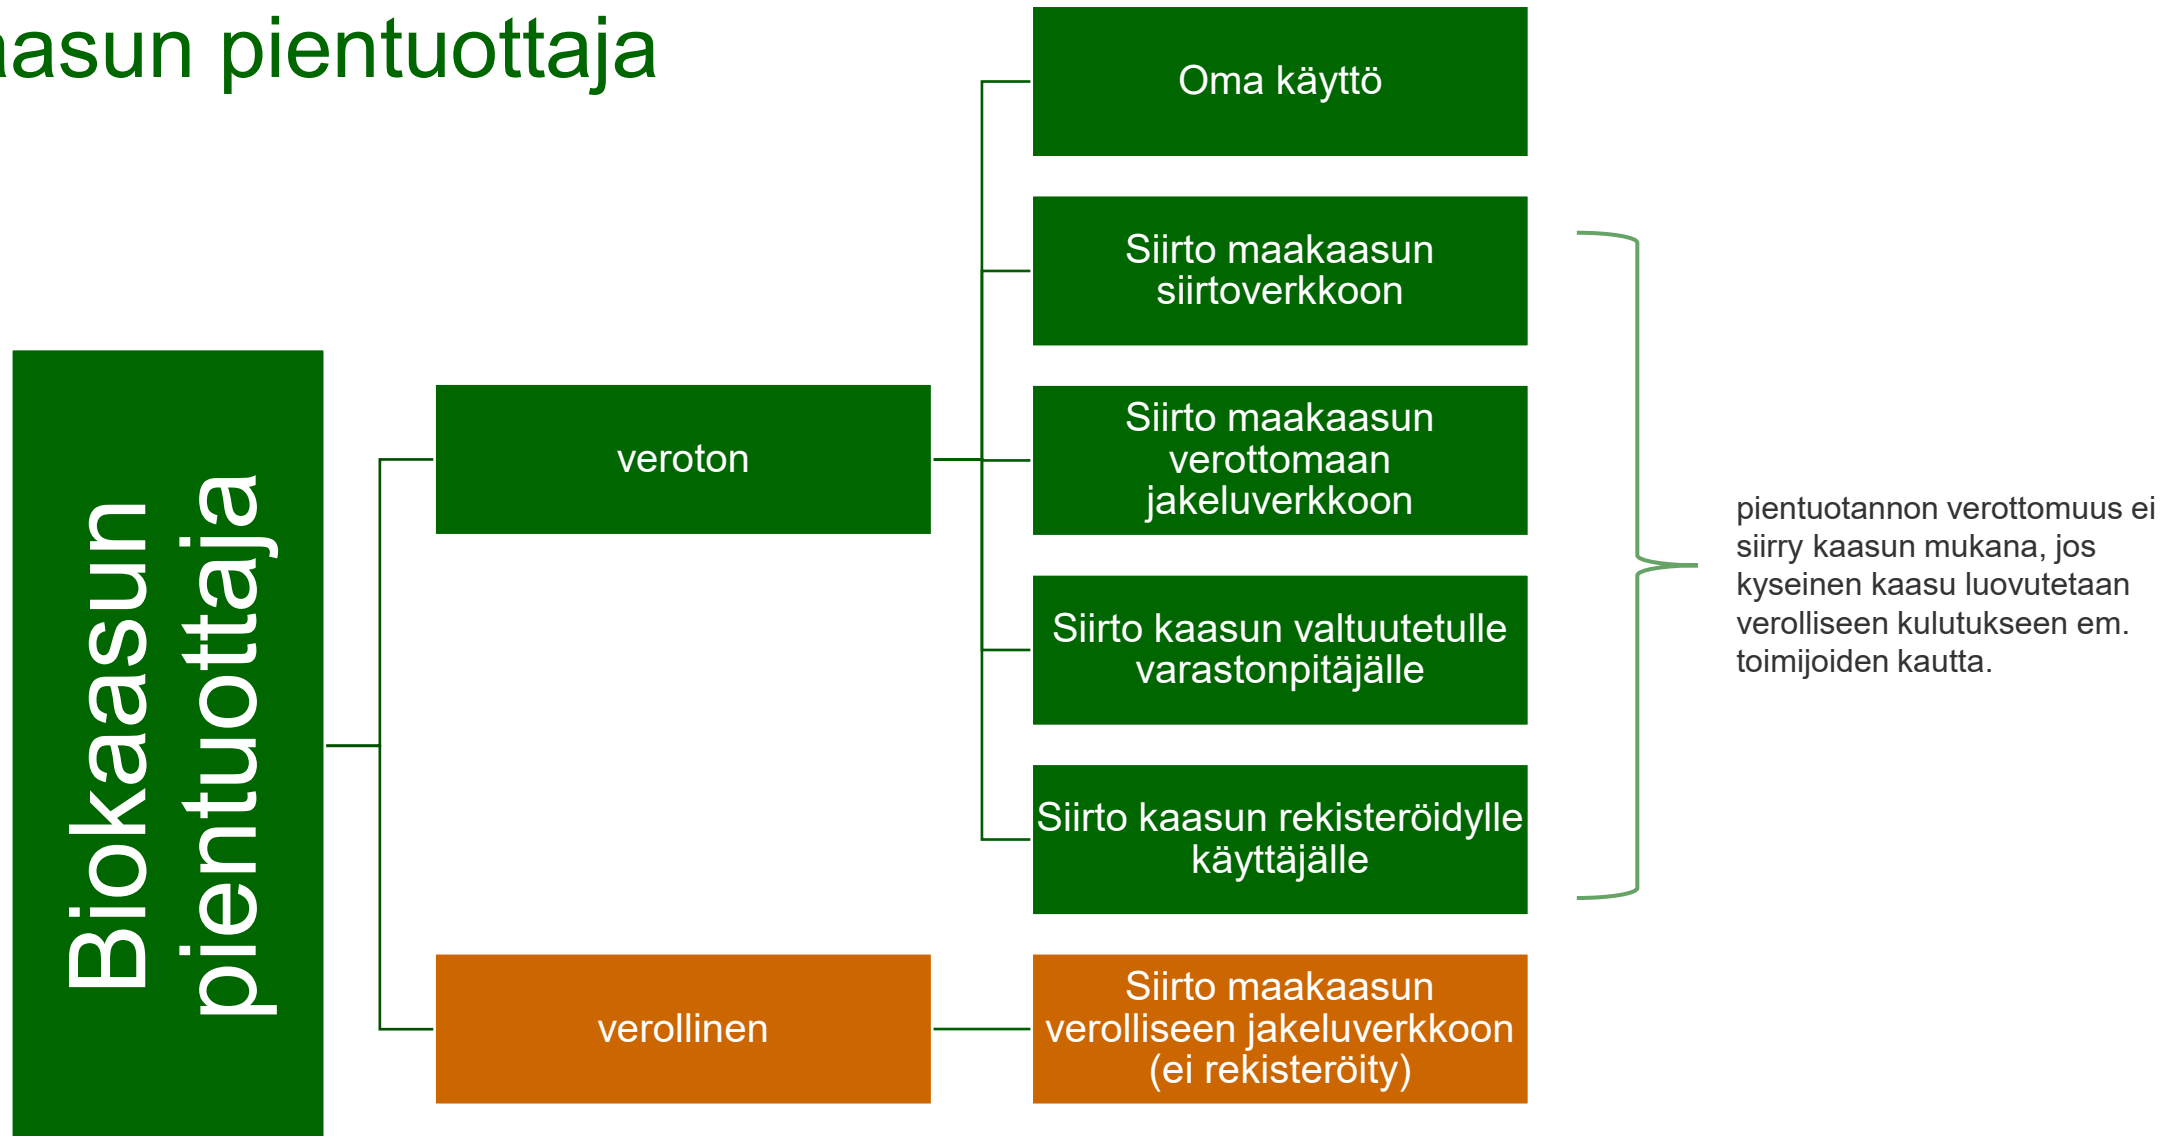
asun pientuottaja

Biokaasun pientuottaja

veroton

verollinen

Oma käyttö

Siirto maakaasun siirtoverkkoon

Siirto maakaasun verottomaan jakeluverkkoon

Siirto kaasun valtuutetulle varastonpitäjälle

Siirto kaasun rekisteröidylle käyttäjälle

Siirto maakaasun verolliseen jakeluverkkoon (ei rekisteröity)

pientuotannon verottomuus ei siirry kaasun mukana, jos kyseinen kaasu luovutetaan verolliseen kulutukseen em. toimijoiden kautta.